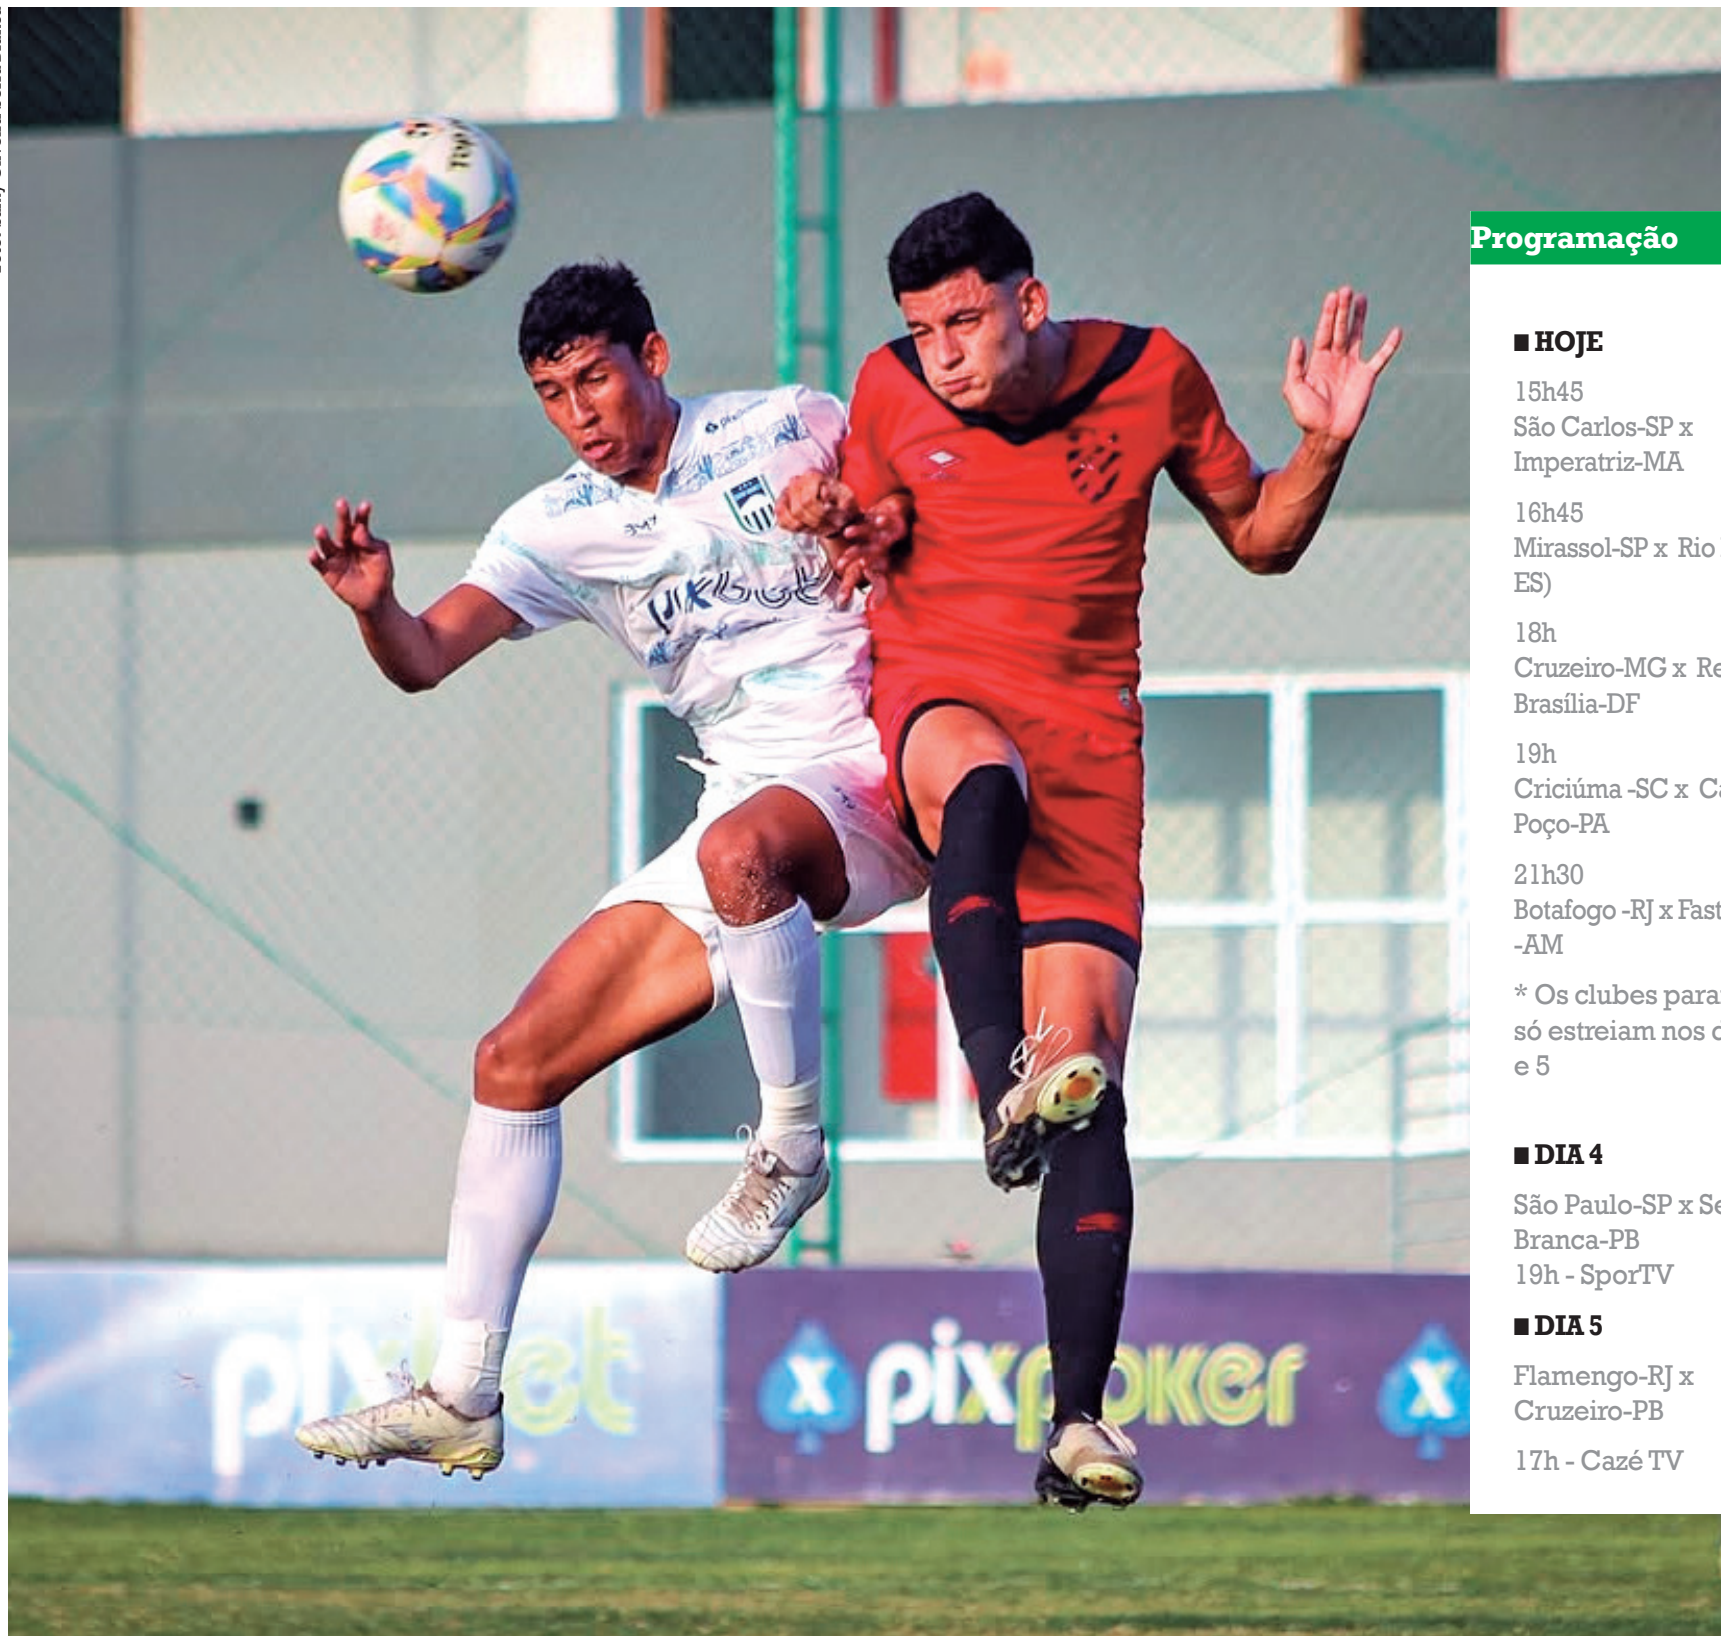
Programação

■ HOJE

15h45
São Carlos-SP x Imperatriz-MA

16h45
Mirassol-SP x Rio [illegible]
ES)

18h
Cruzeiro-MG x Re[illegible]
Brasília-DF

19h
Criciúma -SC x C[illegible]
Poço-PA

21h30
Botafogo -RJ x Fast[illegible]
-AM

* Os clubes para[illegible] só estreiam nos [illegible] e 5

■ DIA 4

São Paulo-SP x Se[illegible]
Branca-PB
19h - SporTV

■ DIA 5

Flamengo-RJ x Cruzeiro-PB

17h - Cazé TV

pixbet

pixpoker